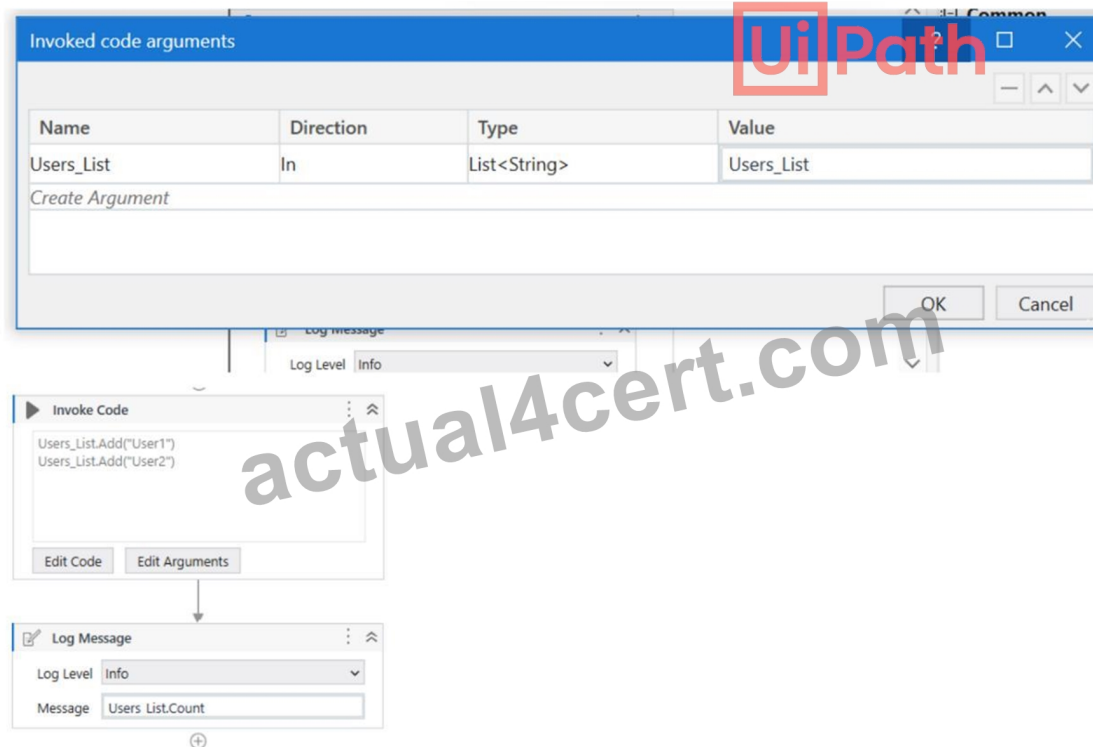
Invoked code arguments

UiPath

Common

| Name | Direction | Type | Value |
|---|---|---|---|
| Users_List | In | List<String> | Users_List |

Create Argument

OK Cancel

Log Message

Log Level Info

actual4cert.com

Invoke Code

Users_List.Add("User1")
Users_List.Add("User2")

Edit Code Edit Arguments

Log Message

Log Level Info

Message Users List.Count